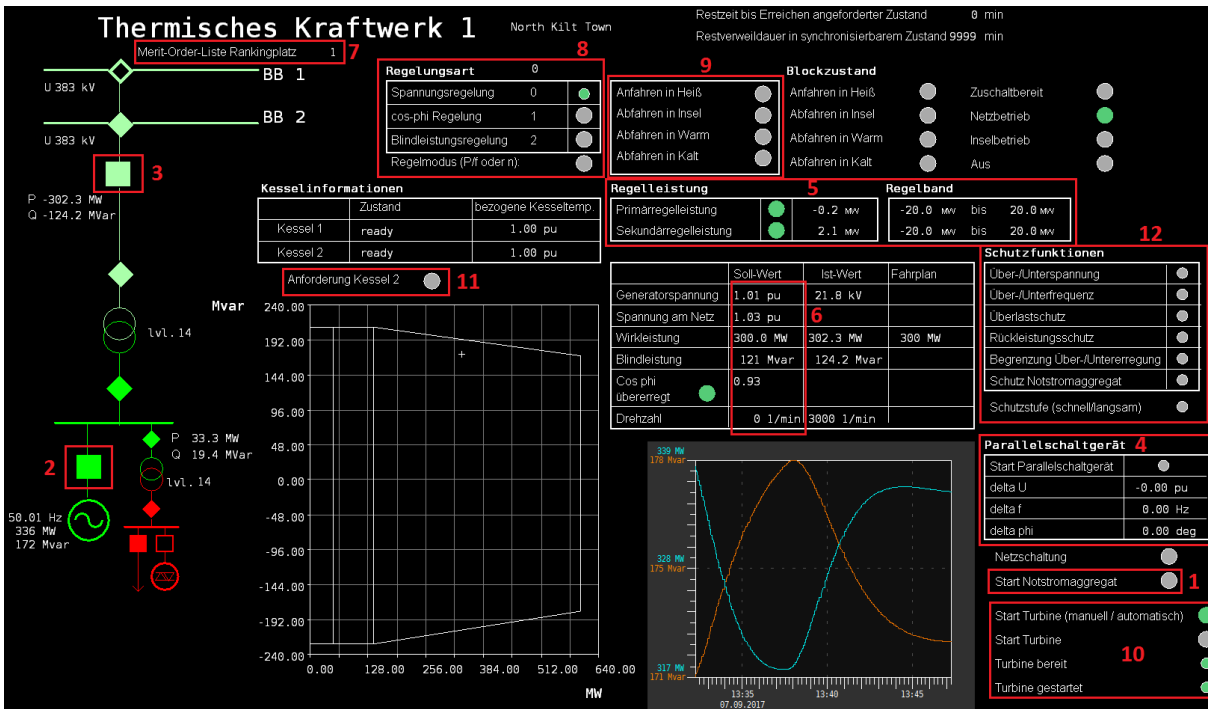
Thermisches Kraftwerk 1

North Kilt Town

Restzeit bis Erreichen angeforderter Zustand 0 min

Restverweildauer in synchronisierbarem Zustand 9999 min

Merit-Order-Liste Rankingplatz 1

7

BB 1

U 383 kV

BB 2

U 383 kV

3

P -302.3 MW
Q -124.2 MVar

8

Regelungsart 0

| | | |
|---|---|---|
| Spannungsregelung | 0 | |
| cos-phi Regelung | 1 | |
| Blindleistungsregelung | 2 | |

Regelmodus (P/f oder n):

9

Anfahren in Heiß
Anfahren in Insel
Abfahren in Warm
Abfahren in Kalt

Blockzustand

Anfahren in Heiß
Abfahren in Insel
Abfahren in Warm
Abfahren in Kalt

Zuschaltbereit
Netzbetrieb
Inselbetrieb
Aus

Kesselinformationen

| | Zustand | bezogene Kesseltemp. |
|---|---|---|
| Kessel 1 | ready | 1.00 pu |
| Kessel 2 | ready | 1.00 pu |

Anforderung Kessel 2

11

Regelleistung

5

| | | |
|---|---|---|
| Primärregelleistung | -0.2 | MW |
| Sekundärregelleistung | 2.1 | MW |

Regelband

| | | |
|---|---|---|
| -20.0 MW | bis | 20.0 MW |
| -20.0 MW | bis | 20.0 MW |

12

Schutzfunktionen

Über-/Unterspannung
Über-/Unterfrequenz
Überlastschutz
Rückleistungsschutz
Begrenzung Über-/Untererregung
Schutz Notstromaggregat

Schutzstufe (schnell/langsam)

Mvar

lvl. 14

| | Soll-Wert | Ist-Wert | Fahrplan |
|---|---|---|---|
| Generatorspannung | 1.01 pu | 21.8 kV | |
| Spannung am Netz | 1.03 pu | | |
| Wirkleistung | 300.0 MW | 302.3 MW | 300 MW |
| Blindleistung | 121 Mvar | 124.2 Mvar | |
| Cos phi übererregt | 0.93 | | |
| Drehzahl | 0 1/min | 3000 1/min | |

6

240.00
192.00
144.00
96.00
48.00
0.00
-48.00
-96.00
-144.00
-192.00
-240.00

0.00 128.00 256.00 384.00 512.00 640.00

MW

2

P 33.3 MW
Q 19.4 MVar

lvl. 14

50.01 Hz
336 MW
172 Mvar

339 MW
178 Mvar
328 MW
175 Mvar
317 MW
171 Mvar

13:35
07.09.2017
13:40
13:45

Parallelschaltgerät

4

| | |
|---|---|
| Start Parallelschaltgerät | |
| delta U | -0.00 pu |
| delta f | 0.00 Hz |
| delta phi | 0.00 deg |

Netzschaltung

Start Notstromaggregat

1

Start Turbine (manuell / automatisch)
Start Turbine
Turbine bereit
Turbine gestartet

10